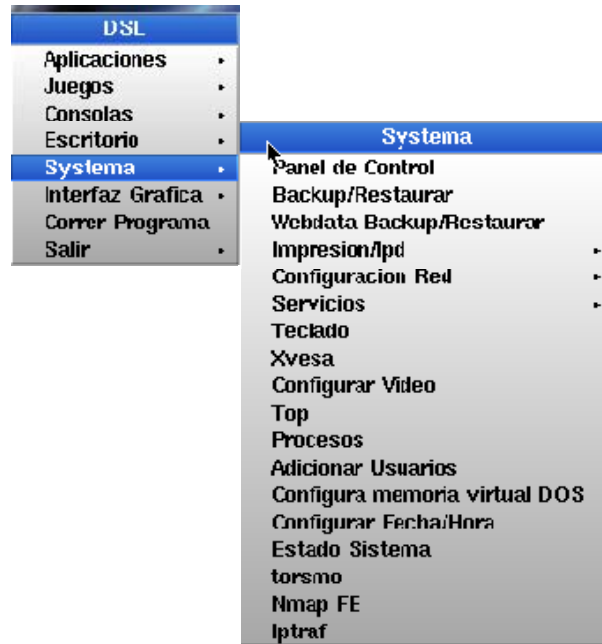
DSL
Aplicaciones
Juegos
Consolas
Escritorio
Systema
Interfaz Grafica
Correr Programa
Salir

Systema
Panel de Control
Backup/Restaurar
Webdata Backup/Restaurar
Impresion/lpd
Configuracion Red
Servicios
Teclado
Xvesa
Configurar Video
Top
Procesos
Adicionar Usuarios
Configura memoria virtual DOS
Configurar Fecha/Hora
Estado Sistema
torsmo
Nmap FE
Iptraf